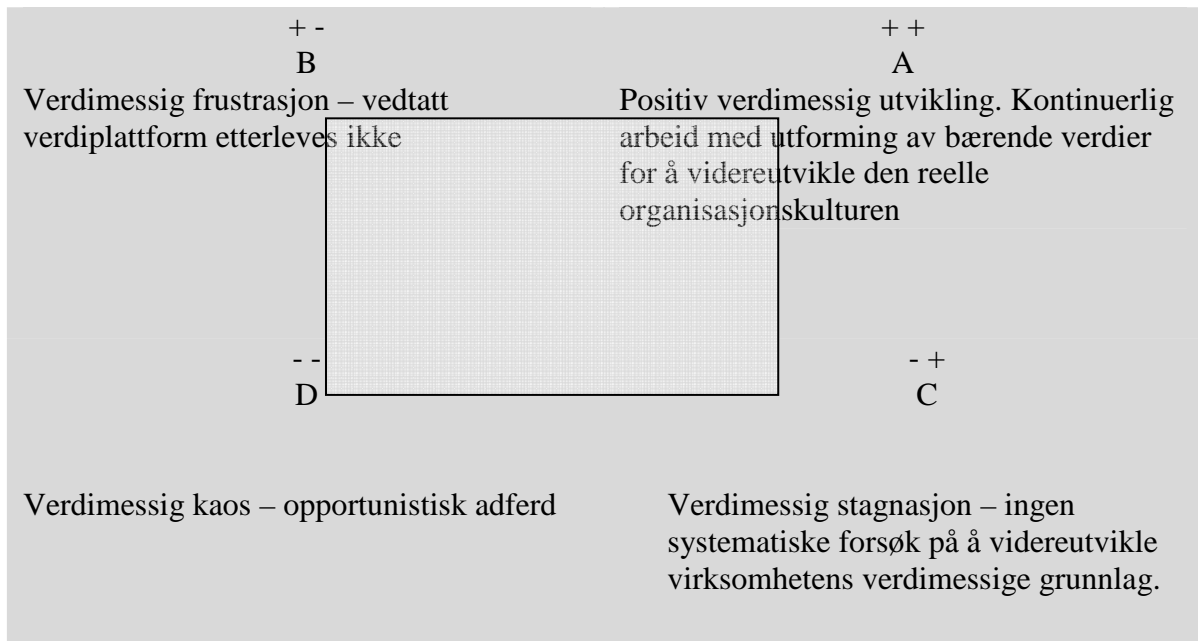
+ -
B
Verdimessig frustrasjon – vedtatt verdiplattform etterleves ikke

+ +
A
Positiv verdimessig utvikling. Kontinuerlig arbeid med utforming av bærende verdier for å videreutvikle den reelle organisasjonskulturen

- -
D

- +
C

Verdimessig kaos – opportunistisk adferd

Verdimessig stagnasjon – ingen systematiske forsøk på å videreutvikle virksomhetens verdimessige grunnlag.